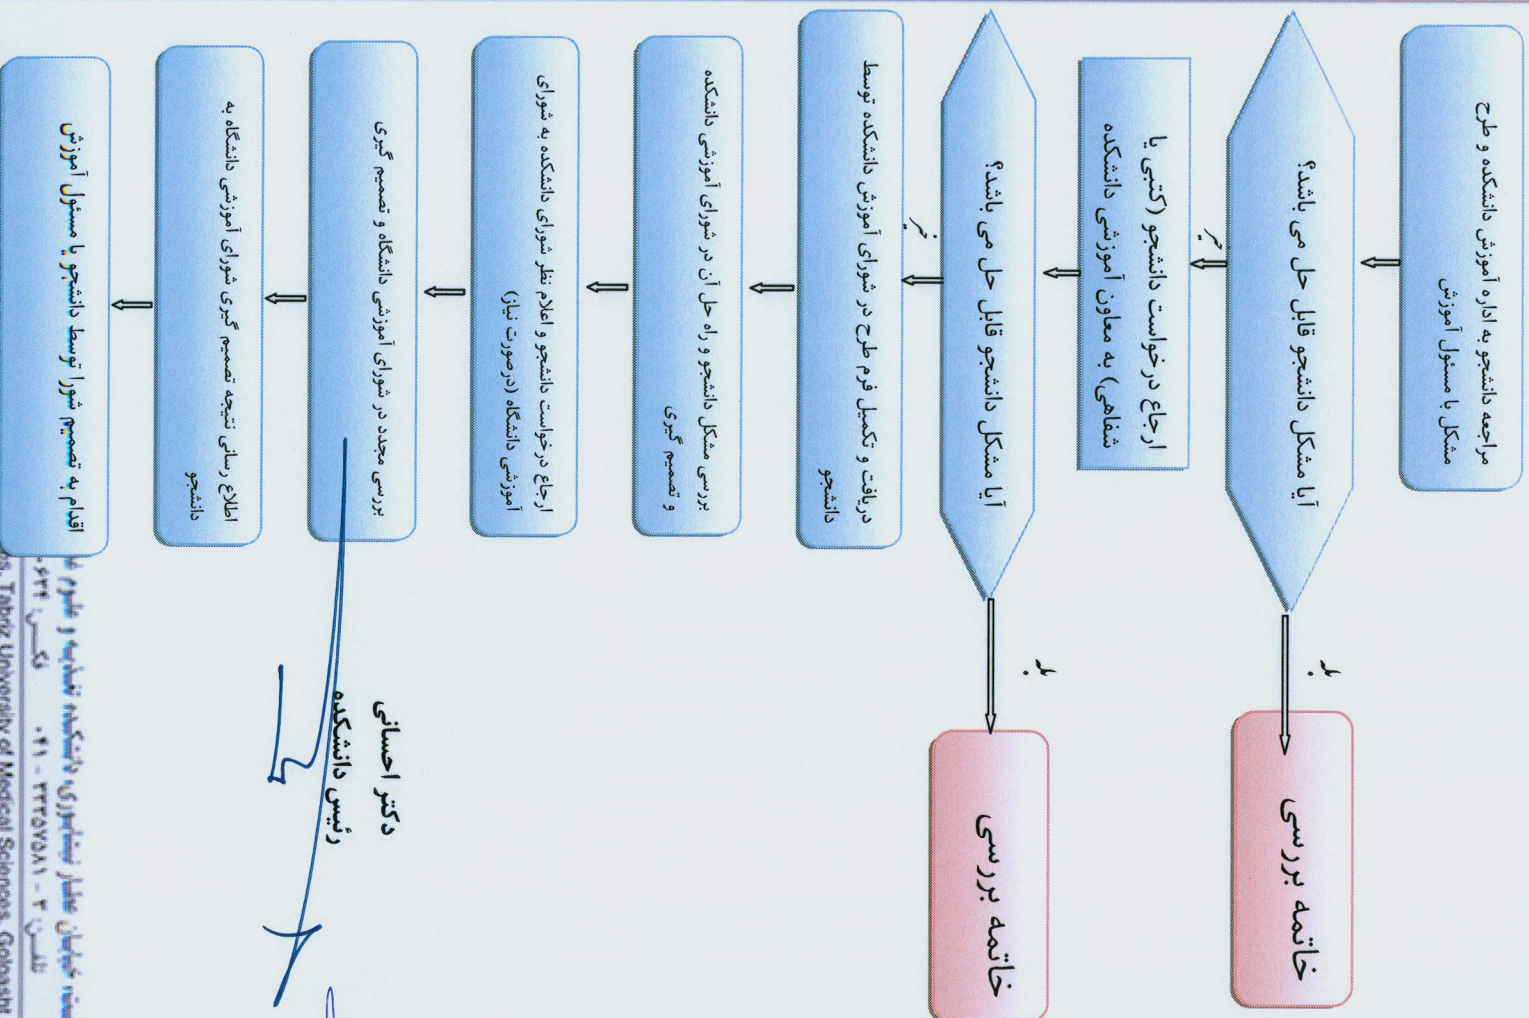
مراجعه دانشجو به اداره آموزش دانشکده و طرح مشکل با مسئول آموزش

آیا مشکل دانشجو قابل حل می باشد؟

بله

خاتمه بررسی

خیر

ارجاع درخواست دانشجو (کتبی یا شفاهی) به معاون آموزشی دانشکده

آیا مشکل دانشجو قابل حل می باشد؟

بله

خاتمه بررسی

خیر

دریافت و تکمیل فرم طرح در شورای آموزش دانشکده توسط دانشجو

بررسی مشکل دانشجو و راه حل آن در شورای آموزشی دانشکده و تصمیم گیری

ارجاع درخواست دانشجو و اعلام نظر شورای دانشکده به شورای آموزشی دانشگاه (درصورت نیاز)

بررسی مجدد در شورای آموزشی دانشگاه و تصمیم گیری

اطلاع رسانی نتیجه تصمیم گیری شورای آموزشی دانشگاه به دانشجو

اقدام به تصمیم شورا توسط دانشجو با مسئول آموزش

دکتر احسانی
رئیس دانشکده

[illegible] خیابان عطار نیشابوری دانشکده تغذیه و علوم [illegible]
تلفن: ۳۳۳۵۷۵۸۱ - ۰۴۱ نمابر: ۰۴۳۴ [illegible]
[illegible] Tabriz University of Medical Sciences, Golgasht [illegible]